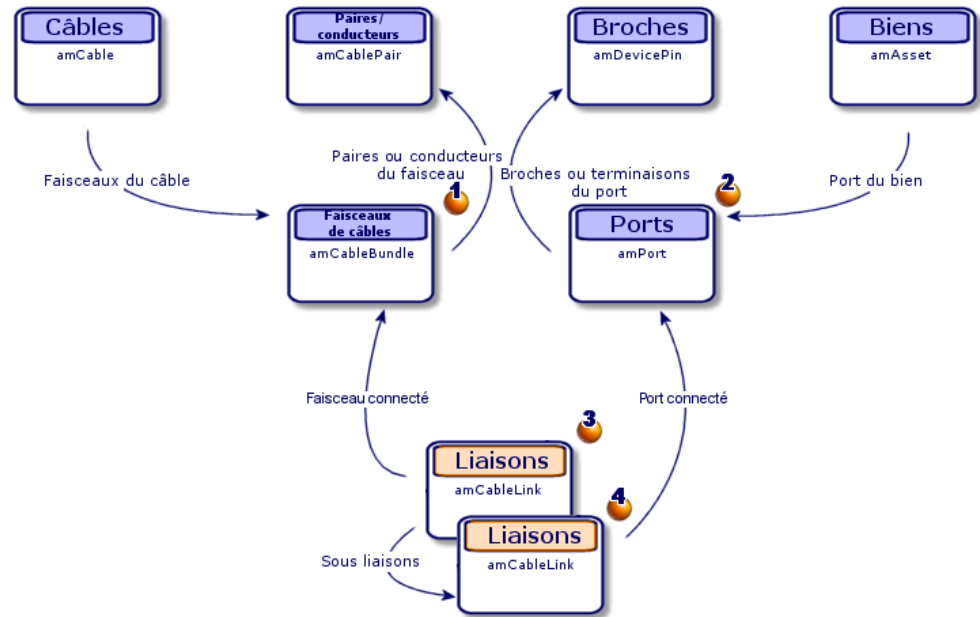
Câbles
amCable

Paires / conducteurs
amCablePair

Broches
amDevicePin

Biens
amAsset

Faisceaux du câble

Paires ou conducteurs du faisceau

1

Broches ou terminaisons du port

2

Port du bien

Faisceaux de câbles
amCableBundle

Ports
amPort

Faisceau connecté

Port connecté

3

Liaisons
amCableLink

4

Liaisons
amCableLink

Sous liaisons